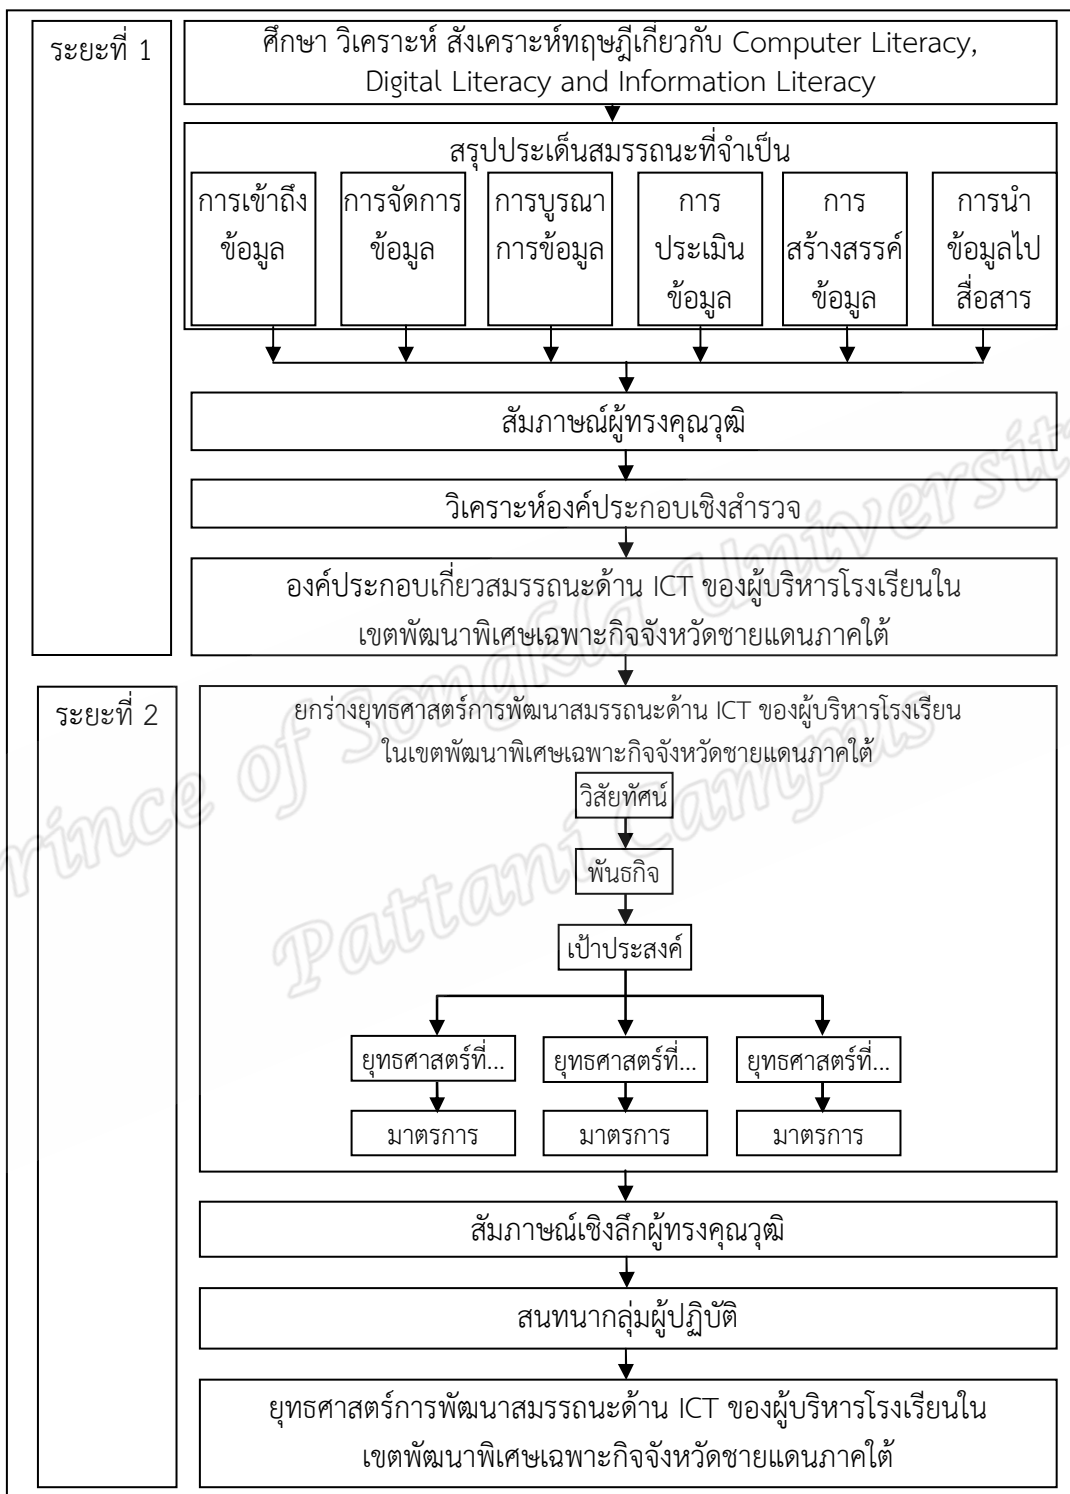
ระยะที่ 1

ศึกษา วิเคราะห์ สังเคราะห์ทฤษฎีเกี่ยวกับ Computer Literacy, Digital Literacy and Information Literacy

สรุปประเด็นสมรรถนะที่จำเป็น

การเข้าถึงข้อมูล

การจัดการข้อมูล

การบูรณาการข้อมูล

การประเมินข้อมูล

การสร้างสรรค์ข้อมูล

การนำข้อมูลไปสื่อสาร

สัมภาษณ์ผู้ทรงคุณวุฒิ

วิเคราะห์องค์ประกอบเชิงสำรวจ

องค์ประกอบเกี่ยวสมรรถนะด้าน ICT ของผู้บริหารโรงเรียนในเขตพัฒนาพิเศษเฉพาะกิจจังหวัดชายแดนภาคใต้

ระยะที่ 2

ยกร่างยุทธศาสตร์การพัฒนาสมรรถนะด้าน ICT ของผู้บริหารโรงเรียนในเขตพัฒนาพิเศษเฉพาะกิจจังหวัดชายแดนภาคใต้

วิสัยทัศน์

พันธกิจ

เป้าประสงค์

ยุทธศาสตร์ที่...

ยุทธศาสตร์ที่...

ยุทธศาสตร์ที่...

มาตรการ

มาตรการ

มาตรการ

สัมภาษณ์เชิงลึกผู้ทรงคุณวุฒิ

สนทนากลุ่มผู้ปฏิบัติ

ยุทธศาสตร์การพัฒนาสมรรถนะด้าน ICT ของผู้บริหารโรงเรียนในเขตพัฒนาพิเศษเฉพาะกิจจังหวัดชายแดนภาคใต้

Prince of Songkla University Pattani Campus